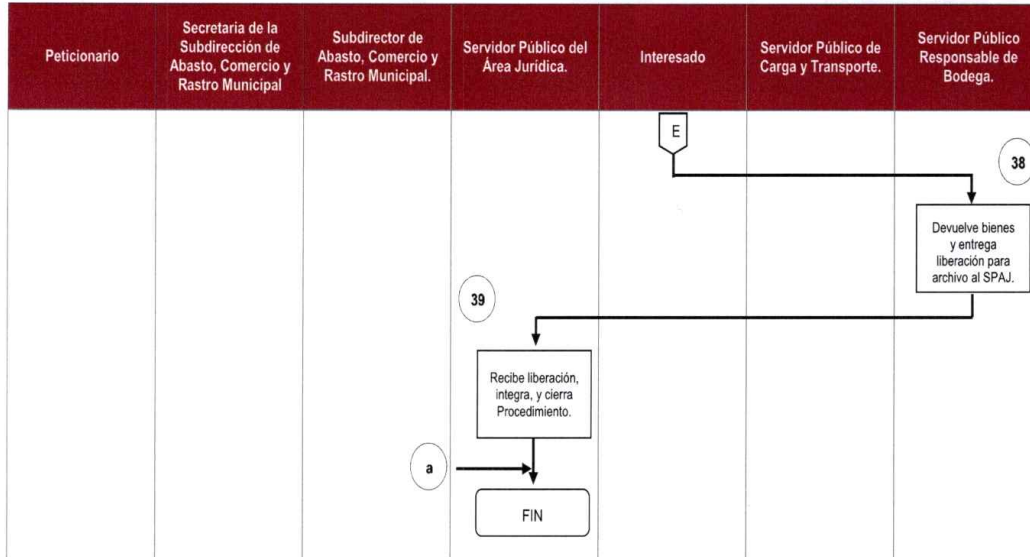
| Peticionario | Secretaria de la Subdirección de Abasto, Comercio y Rastro Municipal | Subdirector de Abasto, Comercio y Rastro Municipal. | Servidor Público del Área Jurídica. | Interesado | Servidor Público de Carga y Transporte. | Servidor Público Responsable de Bodega. |
|---|---|---|---|---|---|---|

E

38

Devuelve bienes y entrega liberación para archivo al SPAJ.

39

Recibe liberación, integra, y cierra Procedimiento.

a

FIN